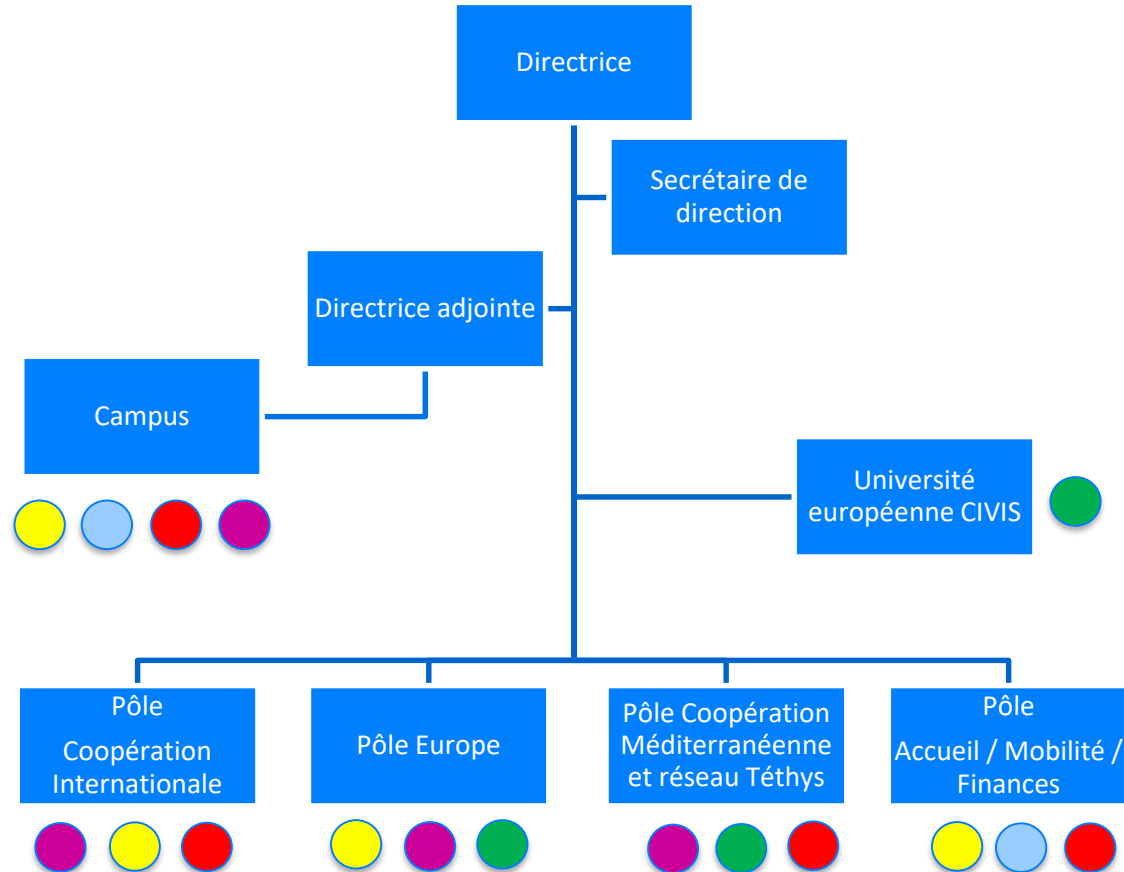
Directrice

Secrétaire de direction

Directrice adjointe

Campus

Université européenne CIVIS

Pôle

Coopération Internationale

Pôle Europe

Pôle Coopération Méditerranéenne et réseau Téthys

Pôle

Accueil / Mobilité / Finances